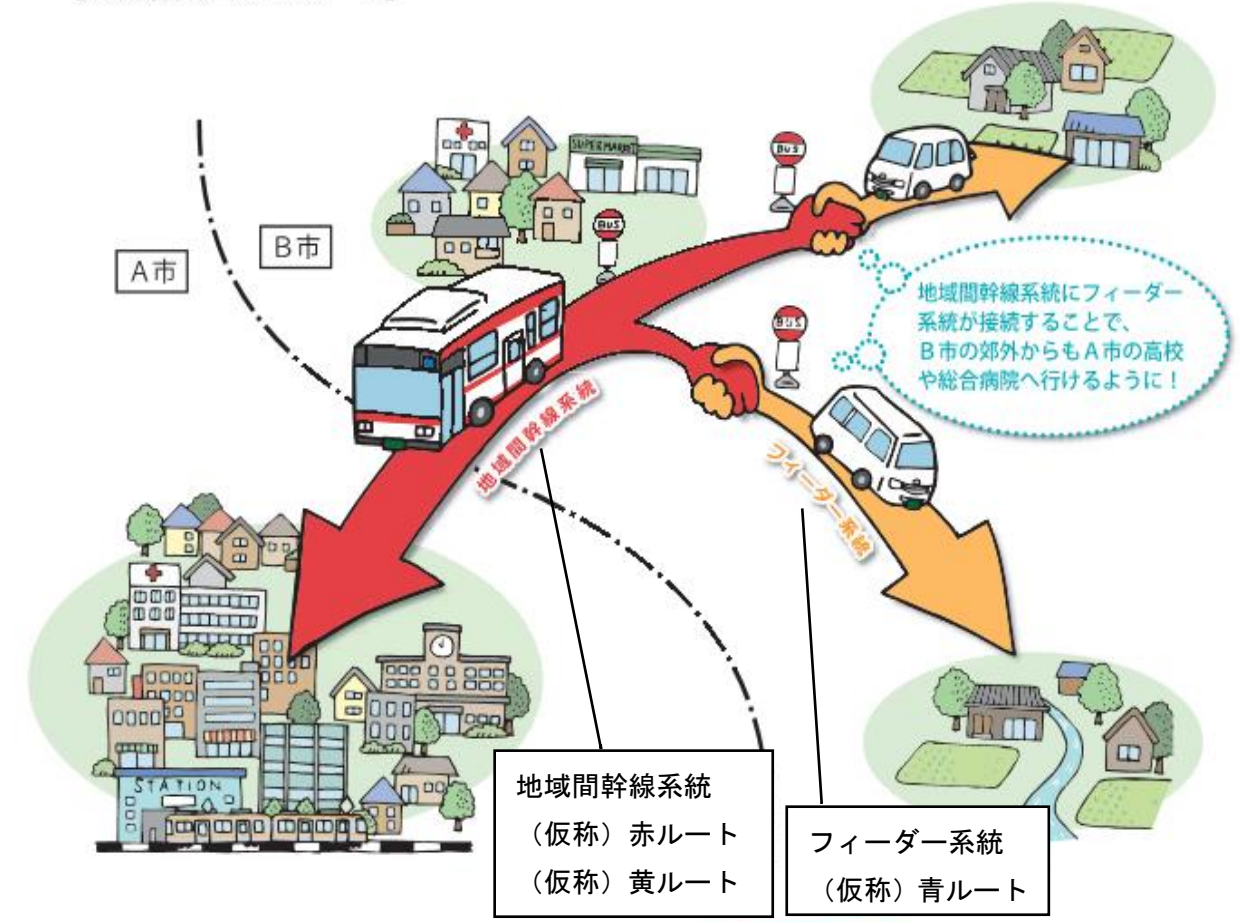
A市

B市

SUPERMARKET

BUS

BUS

BUS

地域間幹線系統にフィーダー系統が接続することで、B市の郊外からもA市の高校や総合病院へ行けるように！

地域間幹線系統

フィーダー系統

STATION

地域間幹線系統
（仮称）赤ルート
（仮称）黄ルート

フィーダー系統
（仮称）青ルート